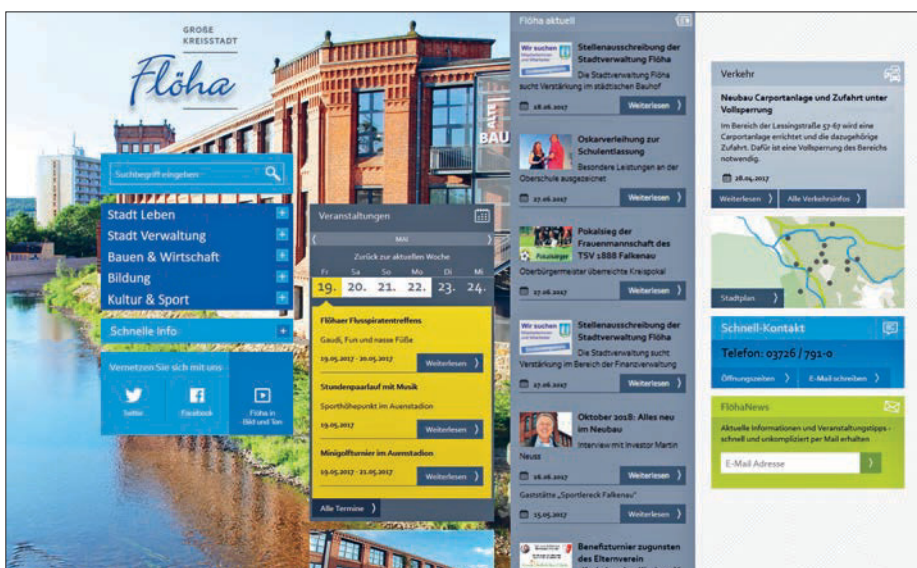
GROßE KREISSTADT
Flöha

Suchbegriff eingeben

Stadt Leben
Stadt Verwaltung
Bauen & Wirtschaft
Bildung
Kultur & Sport

Schnelle Info

Vernetzen Sie sich mit uns

Twitter
Facebook
Flöha in Bild und Ton

Veranstaltungen

MAI

Zurück zur aktuellen Woche

| Fr | Sa | So | Mo | Di | Mi |
|---|---|---|---|---|---|
| 19. | 20. | 21. | 22. | 23. | 24. |

Flöhaer Flusspiratentreffens
Gaudi, Fun und nasse Füße
19.05.2017 - 20.05.2017
Weiterlesen

Stundenpaarlauf mit Musik
Sporthöhepunkt im Auenstadion
19.05.2017
Weiterlesen

Minigolfturnier im Auenstadion
19.05.2017 - 21.05.2017
Weiterlesen

Alle Termine

Flöha aktuell

Stellenausschreibung der Stadtverwaltung Flöha
Die Stadtverwaltung Flöha sucht Verstärkung im städtischen Bauhof
28.06.2017
Weiterlesen

Oskarverleihung zur Schulentlassung
Besondere Leistungen an der Oberschule ausgezeichnet
27.06.2017
Weiterlesen

Pokalsieg der Frauenmannschaft des TSV 1888 Falkenau
Oberbürgermeister überreichte Kreispokal
27.06.2017
Weiterlesen

Stellenausschreibung der Stadtverwaltung Flöha
Die Stadtverwaltung Flöha sucht Verstärkung im Bereich der Finanzverwaltung
27.06.2017
Weiterlesen

Oktober 2018: Alles neu im Neubau
Interview mit Investor Martin Neuss
26.06.2017
Weiterlesen

Gaststätte „Sportlereck Falkenau"
15.05.2017
Weiterlesen

Benefizturnier zugunsten des Elternverein

Verkehr

Neubau Carportanlage und Zufahrt unter Vollsperrung
Im Bereich der Lessingstraße 57-67 wird eine Carportanlage errichtet und die dazugehörige Zufahrt. Dafür ist eine Vollsperrung des Bereichs notwendig.
28.04.2017
Weiterlesen
Alle Verkehrsinfos

Stadtplan

Schnell-Kontakt
Telefon: 03726 / 791-0
Öffnungszeiten
E-Mail schreiben

FlöhaNews
Aktuelle Informationen und Veranstaltungstipps - schnell und unkompliziert per Mail erhalten
E-Mail Adresse